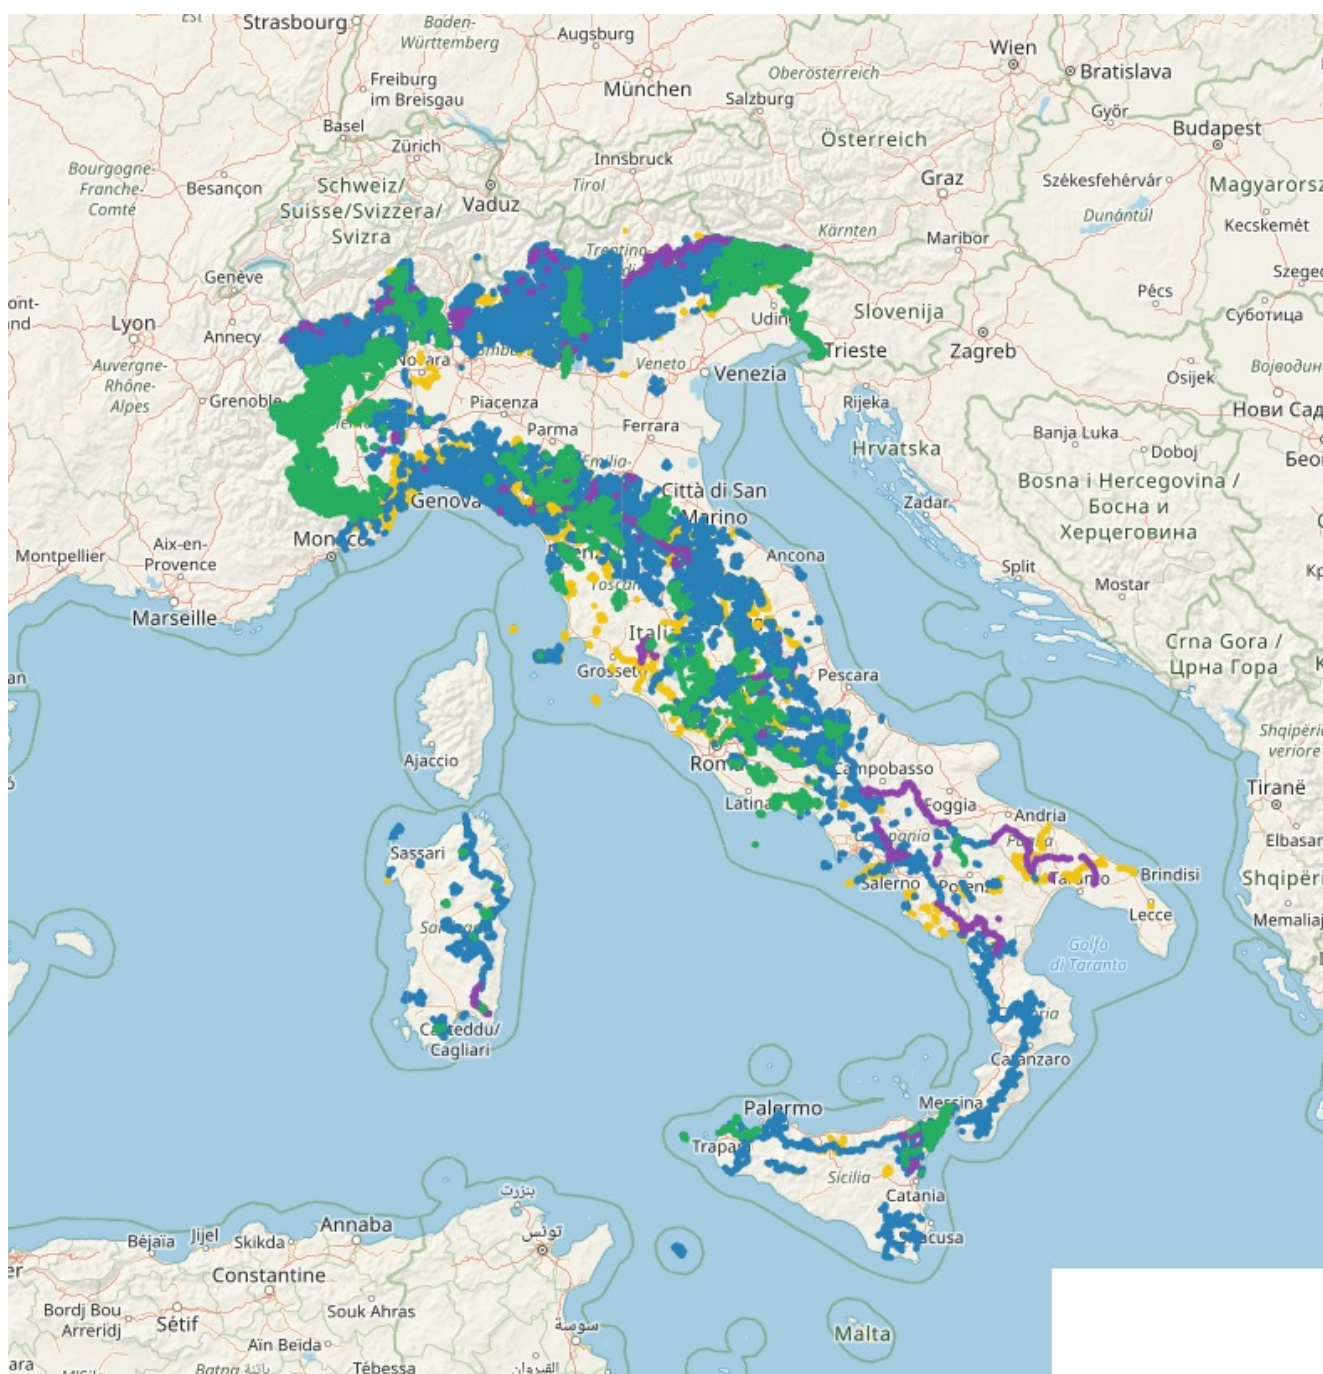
Strasbourg
Baden-Württemberg
Augsburg
Wien
Bratislava
Freiburg im Breisgau
München
Oberösterreich
Salzburg
Győr
Budapest
Basel
Zürich
Österreich
Innsbruck
Bourgogne-Franche-Comté
Besançon
Schweiz/Suisse/Svizzera/Svizra
Vaduz
Tirol
Graz
Székesfehérvár
Magyarorsz
Dunántúl
Kecskemét
Kärnten
Maribor
Genève
Szeged
Pécs
Lyon
Annecy
Udin
Slovenija
Суботица
Novara
Veneto
Trieste
Zagreb
Auvergne-Rhône-Alpes
Venezia
Osijek
Војводин
Grenoble
Piacenza
Rijeka
Нови Сад
Parma
Ferrara
Banja Luka
Hrvatska
Doboj
Бео
Genova
Città di San Marino
Bosna i Hercegovina / Босна и Херцеговина
Zadar
Montpellier
Aix-en-Provence
Monaco
Ancona
Split
Marseille
Mostar
Italia
Crna Gora / Црна Гора
Grosseto
Pescara
Shqipëria veriore
Ajaccio
Roma
Campobasso
Tiranë
Latina
Foggia
Andria
Elbasan
Sassari
Salerno
Brindisi
Shqipëri
Taranto
Lecce
Memaliaj
Golfo di Taranto
Casteddu/Cagliari
Catanzaro
Palermo
Messina
Trapani
Sicilia
Catania
Siracusa
بنزرت
Béjaïa
Jijel
Skikda
Annaba
تونس
Constantine
Bordj Bou Arreridj
Sétif
Souk Ahras
سوسة
Malta
Aïn Beida
Tébessa
القيروان
Batna